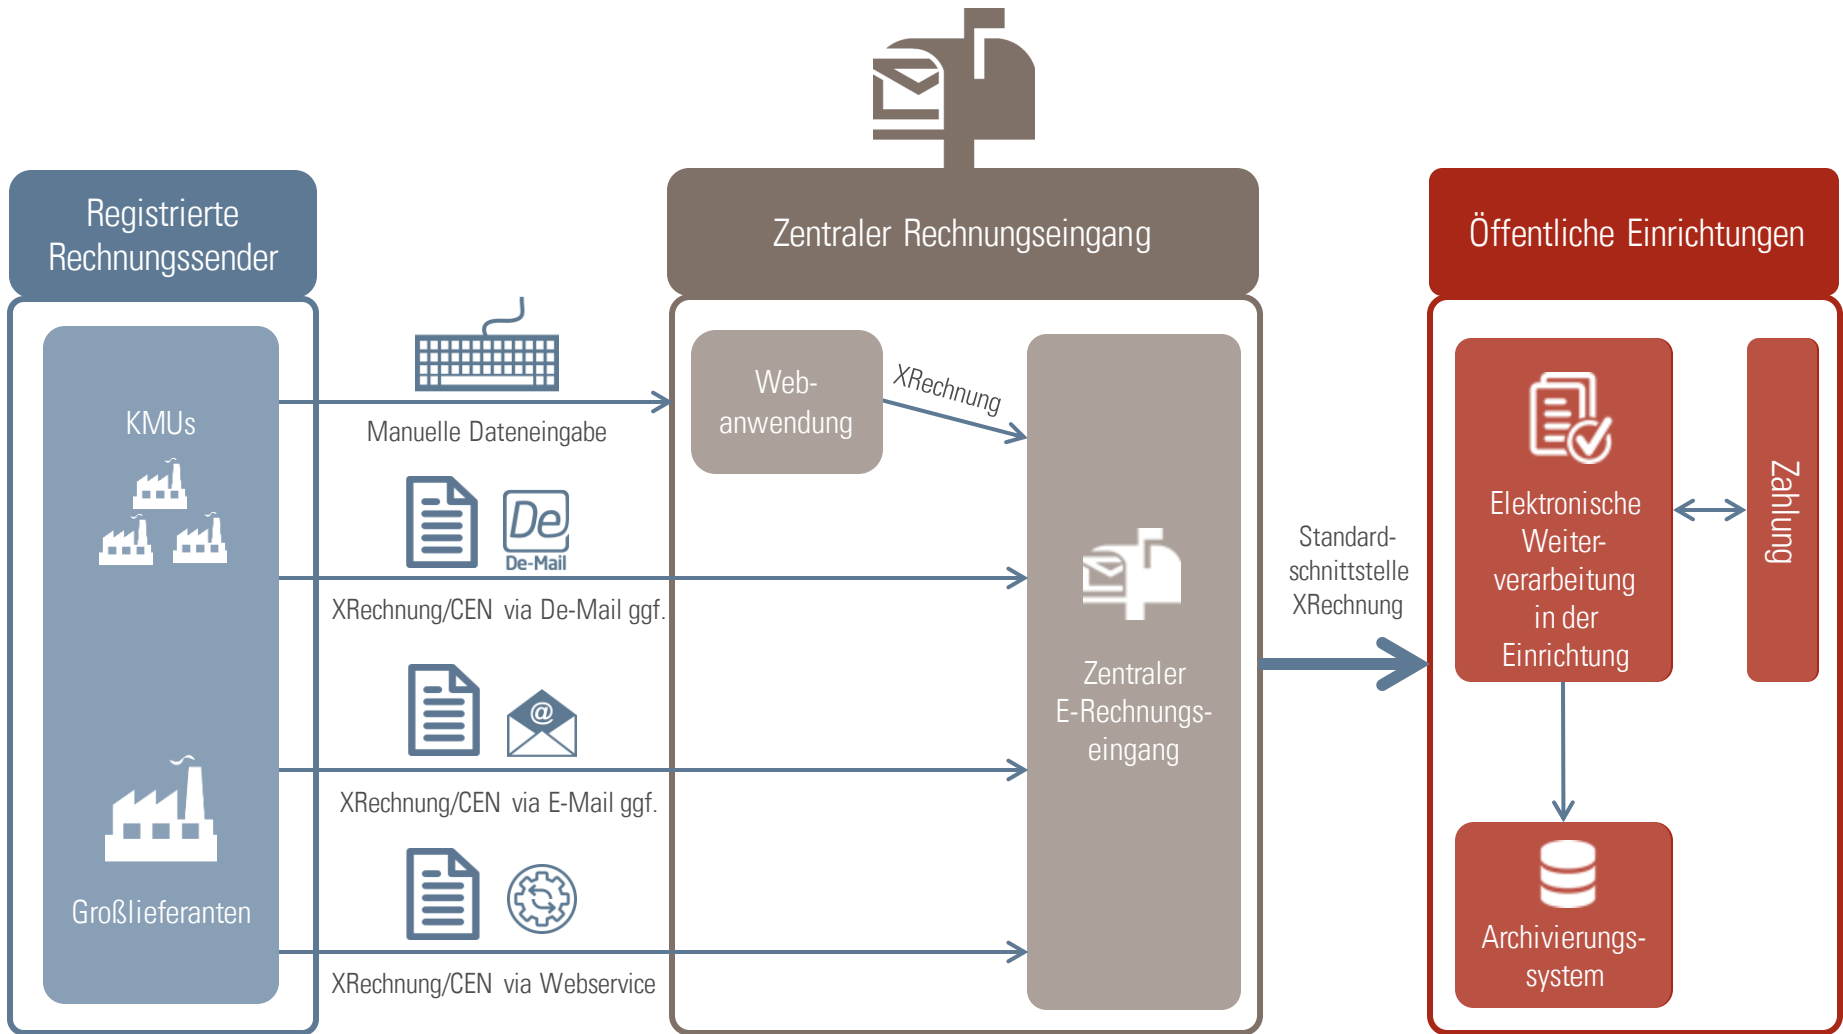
Registrierte Rechnungssender

KMUs

Großlieferanten

Manuelle Dateneingabe

De
De-Mail

XRechnung/CEN via De-Mail ggf.

XRechnung/CEN via E-Mail ggf.

XRechnung/CEN via Webservice

Zentraler Rechnungseingang

Web-anwendung

XRechnung

Zentraler E-Rechnungs-eingang

Standard-schnittstelle XRechnung

Öffentliche Einrichtungen

Elektronische Weiter-verarbeitung in der Einrichtung

Zahlung

Archivierungs-system